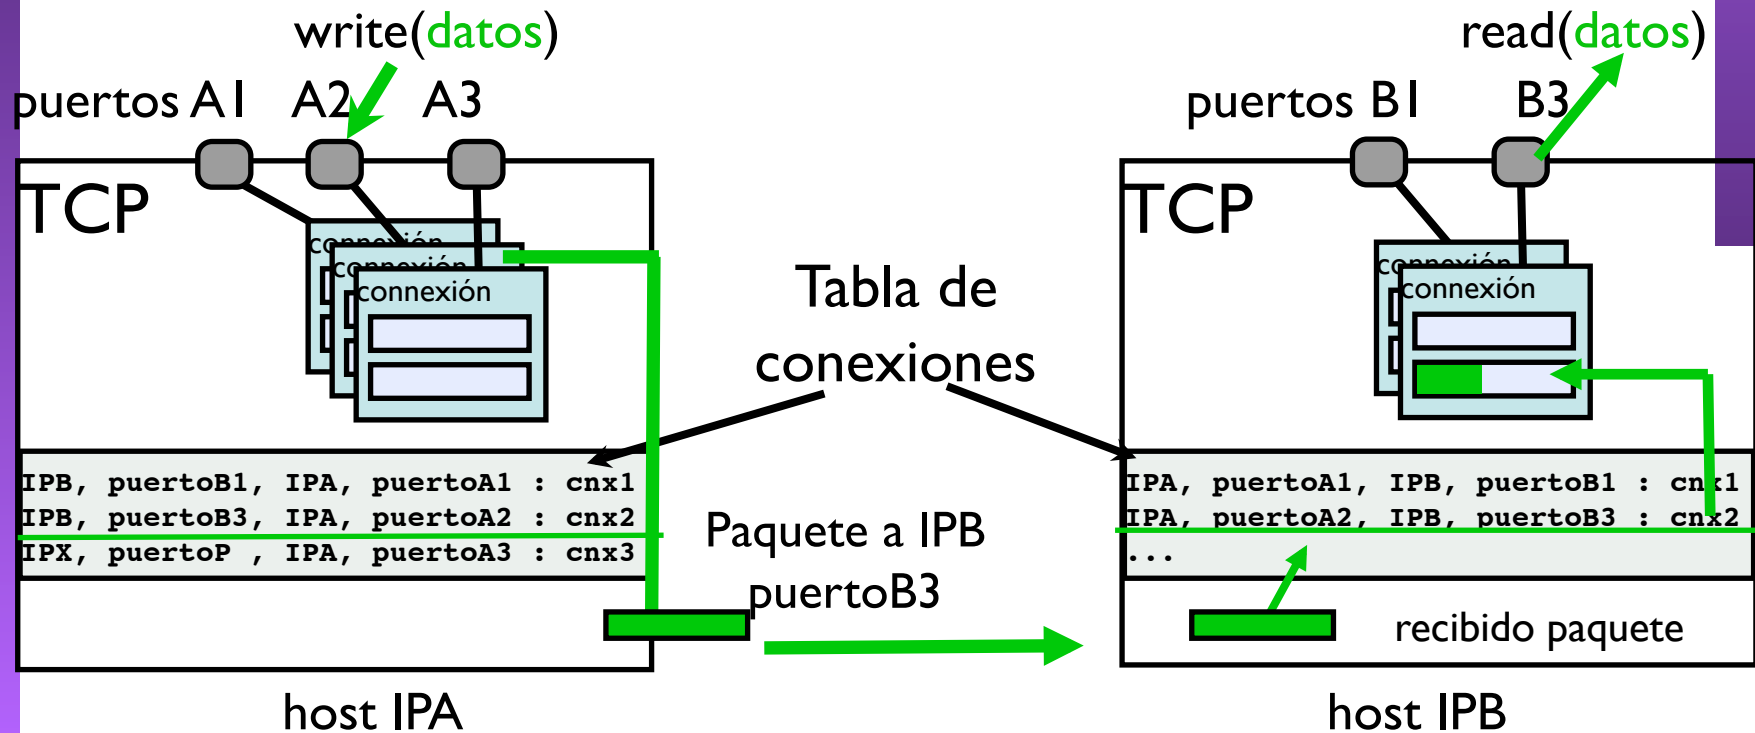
write(datos)

puertos A1 A2 A3

TCP

conexión
conexión
conexión

IPB, puertoB1, IPA, puertoA1 : cnx1
IPB, puertoB3, IPA, puertoA2 : cnx2
IPX, puertoP , IPA, puertoA3 : cnx3

host IPA

Tabla de conexiones

Paquete a IPB puertoB3

read(datos)

puertos B1 B3

TCP

conexión
conexión

IPA, puertoA1, IPB, puertoB1 : cnx1
IPA, puertoA2, IPB, puertoB3 : cnx2
...

recibido paquete

host IPB